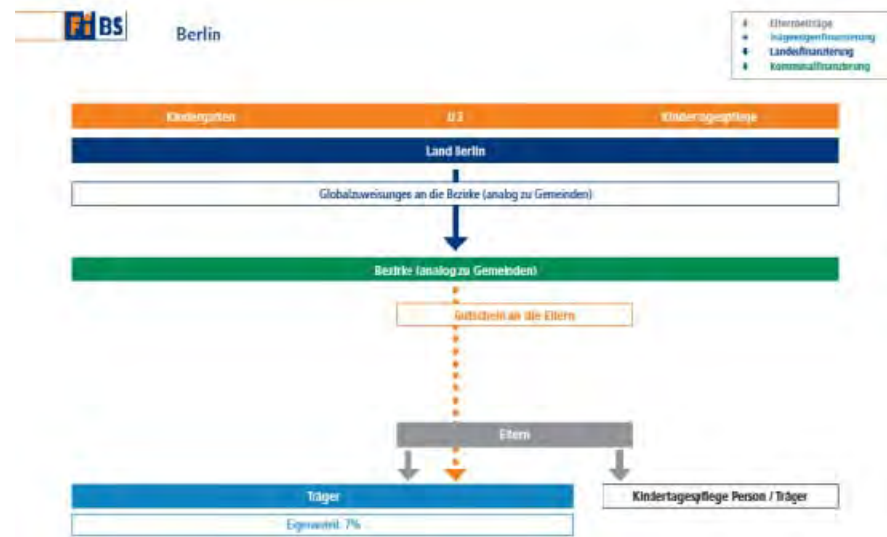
FiBS

Berlin

Elternbeiträge
Trägereigenfinanzierung
Landesfinanzierung
Kommunalfinanzierung

Kindergarten U 3 Kindertagespflege

Land Berlin

Globalzuweisungen an die Bezirke (analog zu Gemeinden)

Bezirke (analog zu Gemeinden)

Gutschein an die Eltern

Eltern

Träger

Eigenanteil: 7%

Kindertagespflege Person / Träger